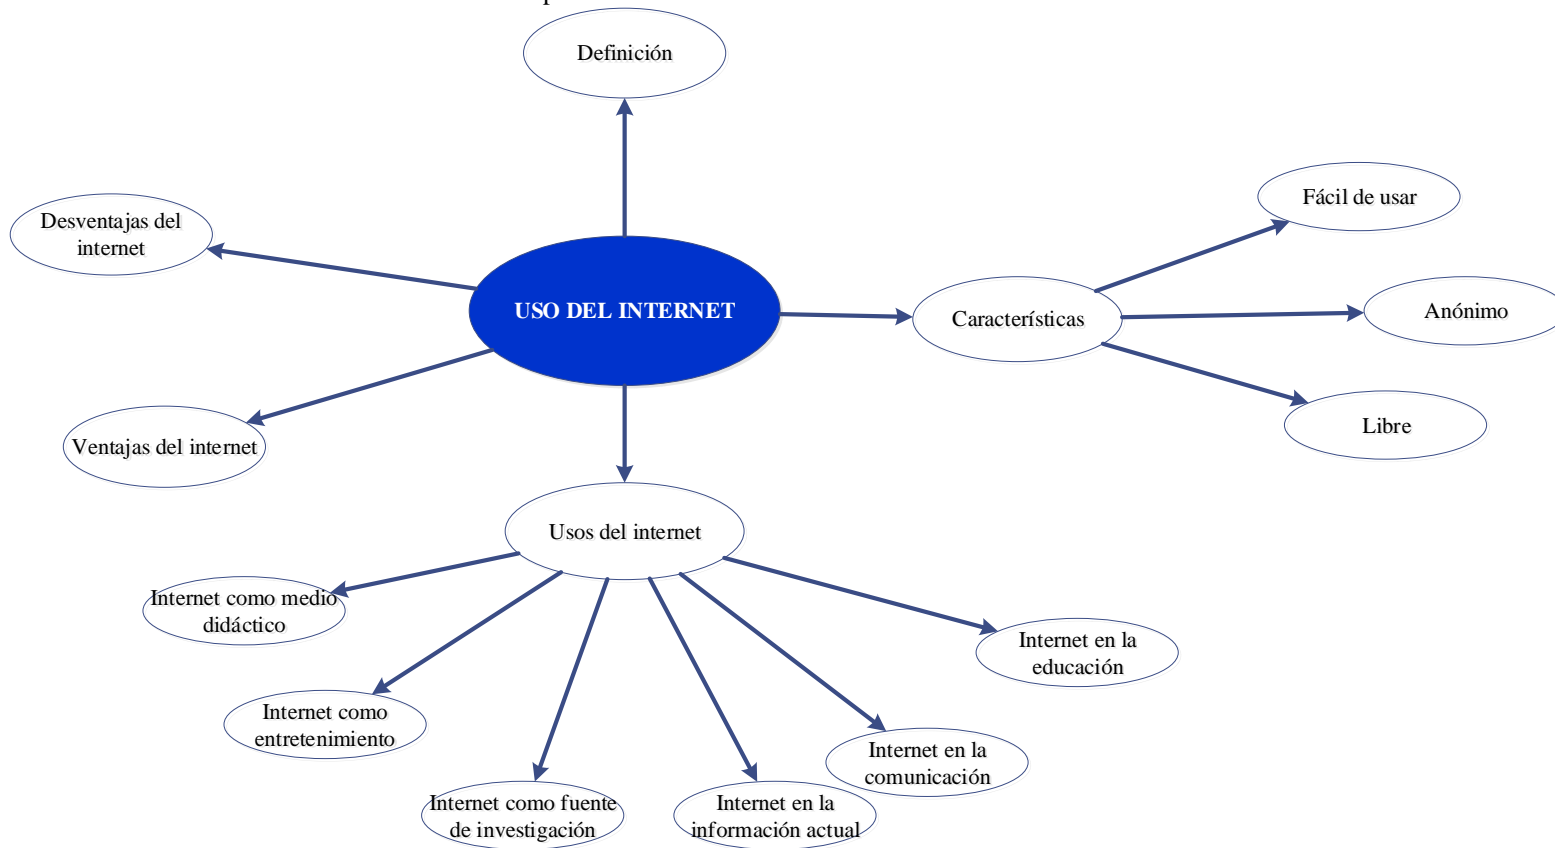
Definición

Desventajas del internet

USO DEL INTERNET

Características

Fácil de usar

Anónimo

Libre

Ventajas del internet

Usos del internet

Internet como medio didáctico

Internet como entretenimiento

Internet como fuente de investigación

Internet en la información actual

Internet en la comunicación

Internet en la educación